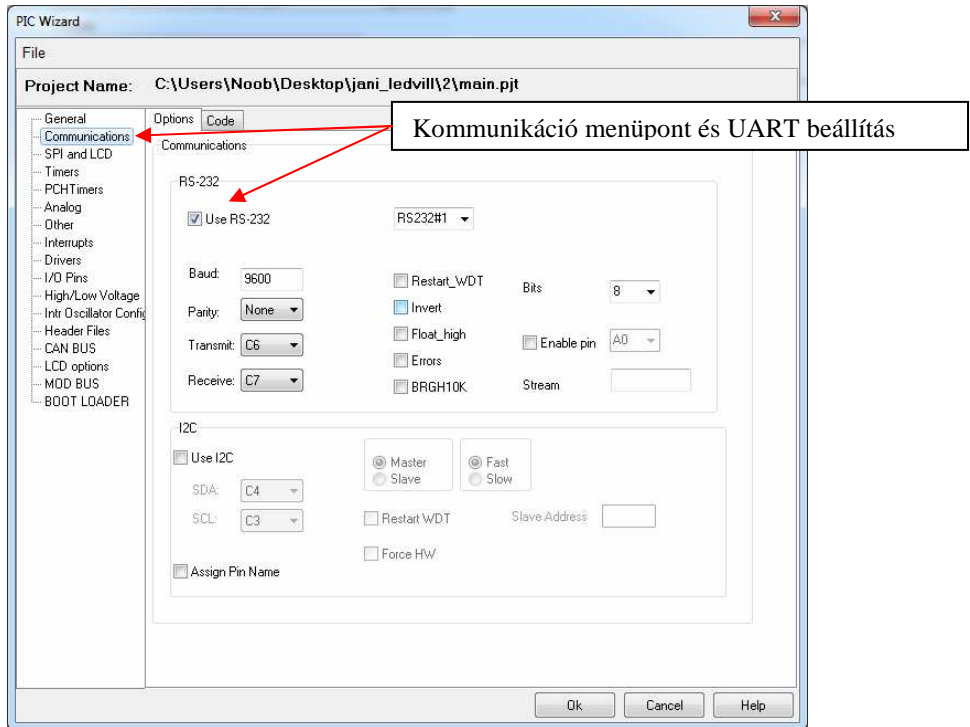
PIC Wizard

File

Project Name: C:\Users\Noob\Desktop\jani_ledvill\2\main.pjt

General
Communications
SPI and LCD
Timers
PCHTimers
Analog
Other
Interrupts
Drivers
I/O Pins
High/Low Voltage
Intr Oscillator Config
Header Files
CAN BUS
LCD options
MOD BUS
BOOT LOADER

Options | Code

Kommunikáció menüpont és UART beállítás

Communications

RS-232

Use RS-232

RS232#1

Baud: 9600

Parity: None

Transmit: C6

Receive: C7

Restart_WDT

Invert

Float_high

Errors

BRGH10K

Bits 8

Enable pin A0

Stream

I2C

Use I2C

SDA: C4

SCL: C3

Master
Slave

Fast
Slow

Restart WDT

Slave Address

Force HW

Assign Pin Name

Ok | Cancel | Help